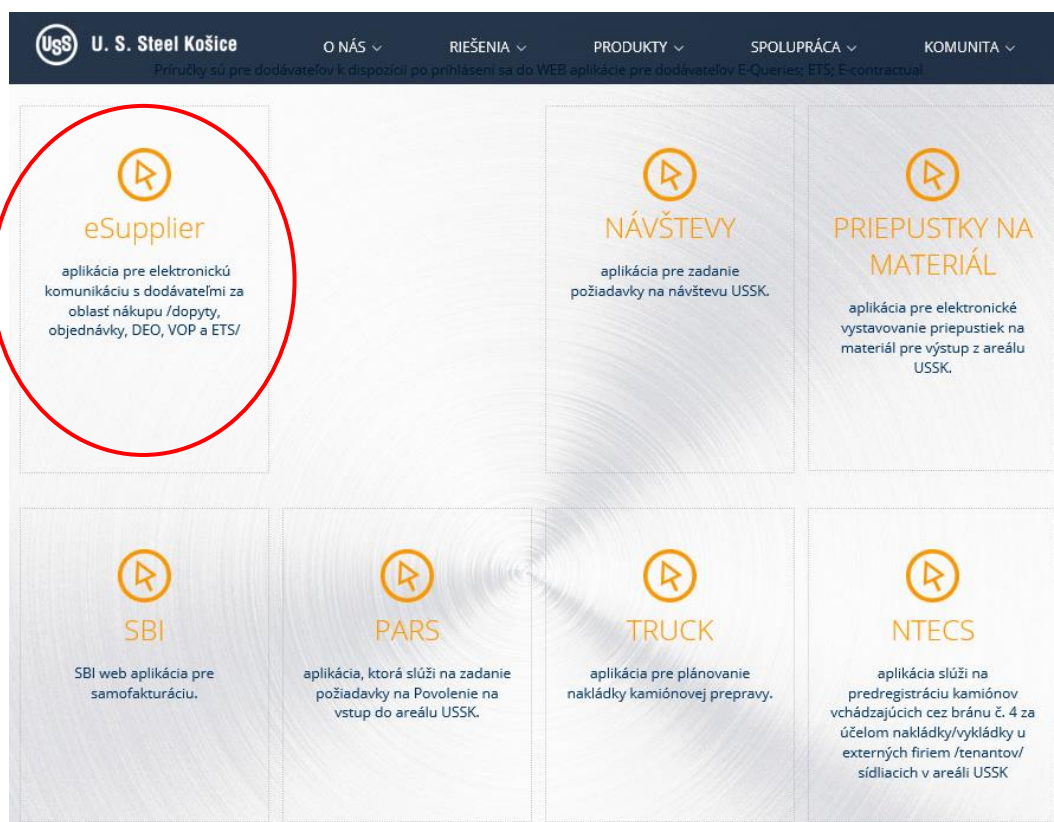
USS U. S. Steel Košice

O NÁS ⌵ RIEŠENIA ⌵ PRODUKTY ⌵ SPOLUPRÁCA ⌵ KOMUNITA ⌵

Príručky sú pre dodávateľov k dispozícii po prihlásení sa do WEB aplikácie pre dodávateľov E-Queries; ETS; E-contractual

eSupplier

aplikácia pre elektronickú komunikáciu s dodávateľmi za oblasť nákupu /dopyty, objednávky, DEO, VOP a ETS/

NÁVŠTEVY

aplikácia pre zadanie požiadavky na návštevu USSK.

PRIEPUSTKY NA MATERIÁL

aplikácia pre elektronické vystavovanie priepustiek na materiál pre výstup z areálu USSK.

SBI

SBI web aplikácia pre samofakturáciu.

PARS

aplikácia, ktorá slúži na zadanie požiadavky na Povolenie na vstup do areálu USSK.

TRUCK

aplikácia pre plánovanie nakládky kamiónovej prepravy.

NTECS

aplikácia slúži na predregistráciu kamiónov vchádzajúcich cez bránu č. 4 za účelom nakládky/vykládky u externých firiem /tenantov/ sídliacich v areáli USSK